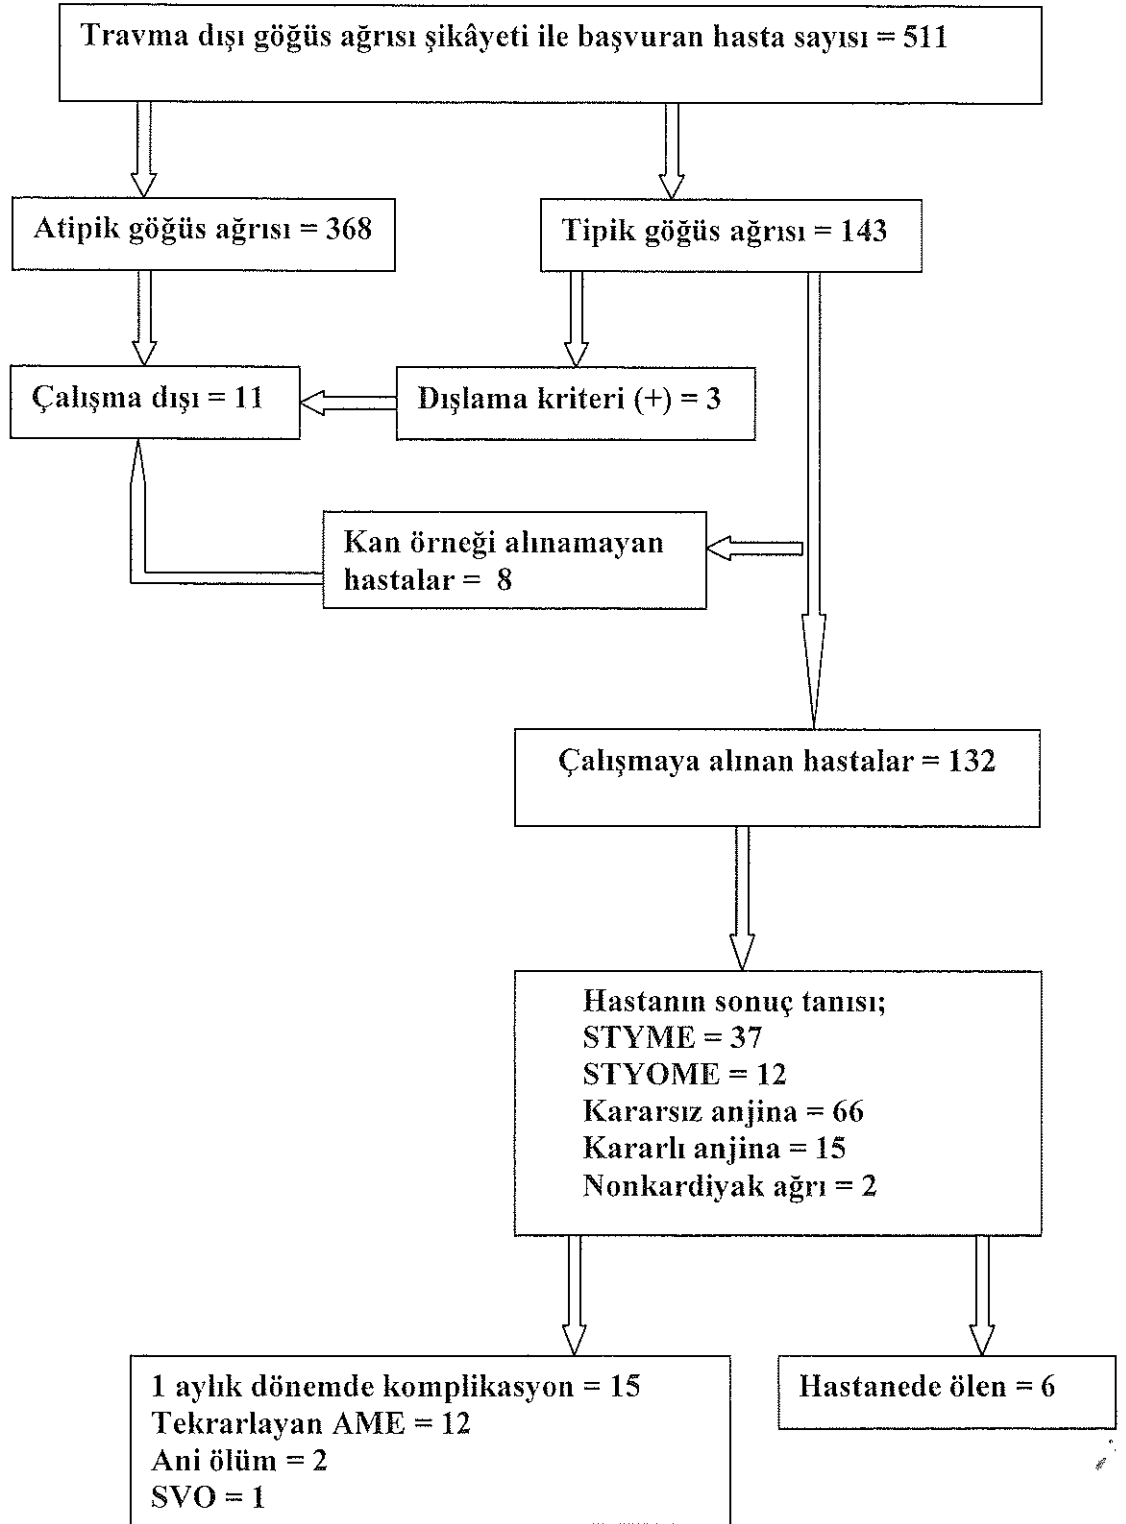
Travma dışı göğüs ağrısı şikâyeti ile başvuran hasta sayısı = 511

Atipik göğüs ağrısı = 368

Tipik göğüs ağrısı = 143

Çalışma dışı = 11

Dışlama kriteri (+) = 3

Kan örneği alınamayan hastalar = 8

Çalışmaya alınan hastalar = 132

Hastanın sonuç tanısı;
STYME = 37
STYOME = 12
Kararsız anjina = 66
Kararlı anjina = 15
Nonkardiyak ağrı = 2

1 aylık dönemde komplikasyon = 15
Tekrarlayan AME = 12
Ani ölüm = 2
SVO = 1

Hastanede ölen = 6